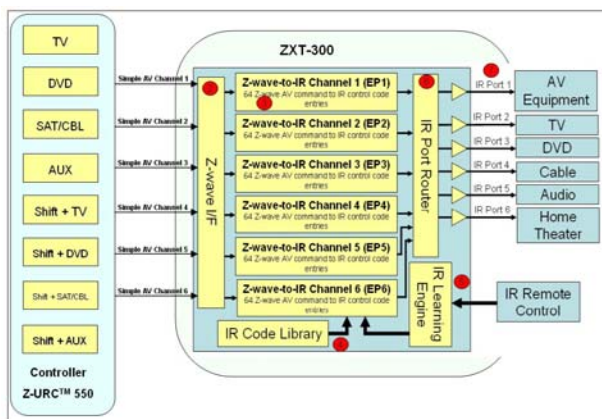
TV

DVD

SAT/CBL

AUX

Shift + TV

Shift + DVD

Shift + SAT/CBL

Shift + AUX

Controller

Z-URC$^{TM}$ 550

Simple AV Channel 1

Simple AV Channel 2

Simple AV Channel 3

Simple AV Channel 4

Simple AV Channel 5

Simple AV Channel 6

ZXT-300

Z-wave I/F

Z-wave-to-IR Channel 1 (EP1)
64 Z-wave AV command to IR control code entries

Z-wave-to-IR Channel 2 (EP2)
64 Z-wave AV command to IR control code entries

Z-wave-to-IR Channel 3 (EP3)
64 Z-wave AV command to IR control code entries

Z-wave-to-IR Channel 4 (EP4)
64 Z-wave AV command to IR control code entries

Z-wave-to-IR Channel 5 (EP5)
64 Z-wave AV command to IR control code entries

Z-wave-to-IR Channel 6 (EP6)
64 Z-wave AV command to IR control code entries

IR Code Library

IR Port Router

IR Learning Engine

IR Port 1

IR Port 2

IR Port 3

IR Port 4

IR Port 5

IR Port 6

AV Equipment

TV

DVD

Cable

Audio

Home Theater

IR Remote Control